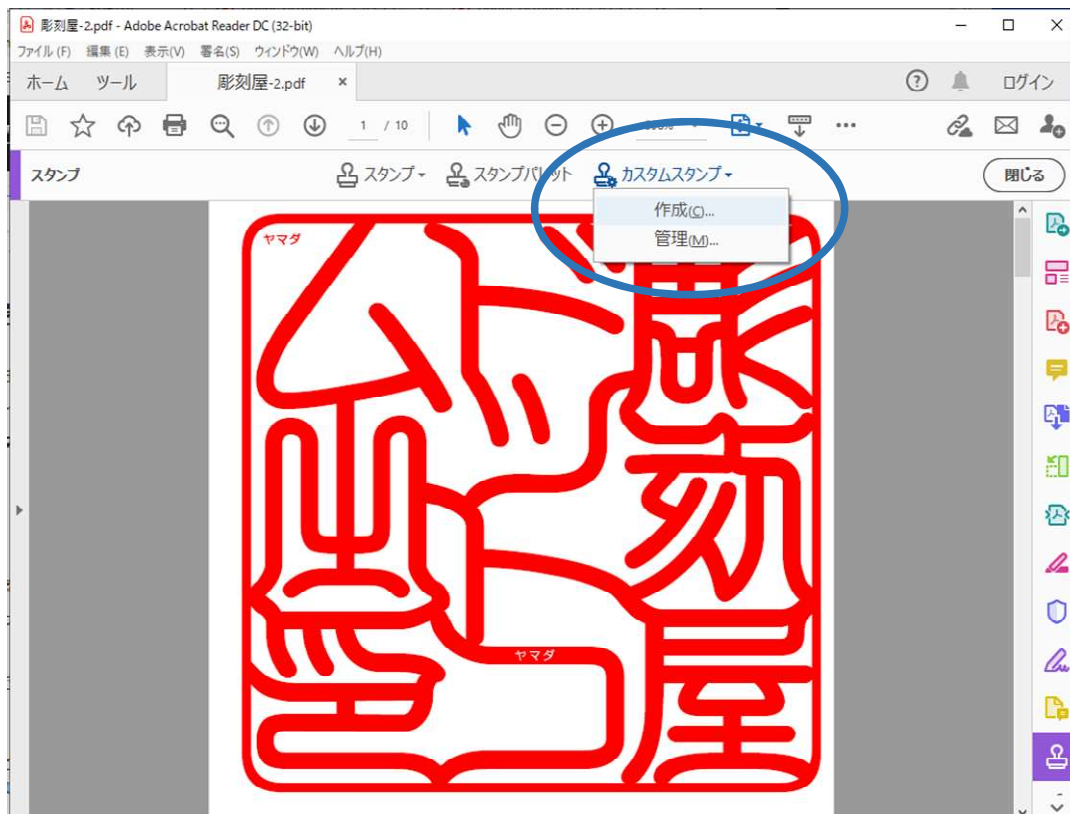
彫刻屋-2.pdf - Adobe Acrobat Reader DC (32-bit)

ファイル(F) 編集(E) 表示(V) 署名(S) ウィンドウ(W) ヘルプ(H)

ホーム ツール 彫刻屋-2.pdf ×

? ログイン

1 / 10

スタンプ スタンプ スタンプパレット カスタムスタンプ 閉じる

作成(C)...
管理(M)...

ヤマダ

彫刻屋

ドットコム

ヤマダ